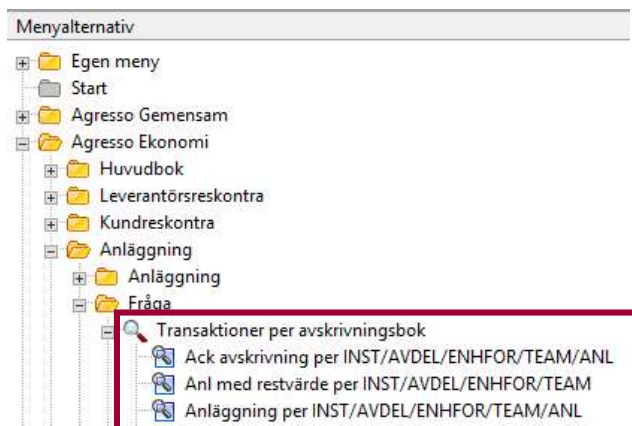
Menyalternativ

Egen meny
Start
Agresso Gemensam
Agresso Ekonomi
Huvudbok
Leverantörsreskontra
Kundreskontra
Anläggning
Anläggning
Fråga
Transaktioner per avskrivningsbok
Ack avskrivning per INST/AVDEL/ENHFOR/TEAM/ANL
Anl med restvärde per INST/AVDEL/ENHFOR/TEAM
Anläggning per INST/AVDEL/ENHFOR/TEAM/ANL